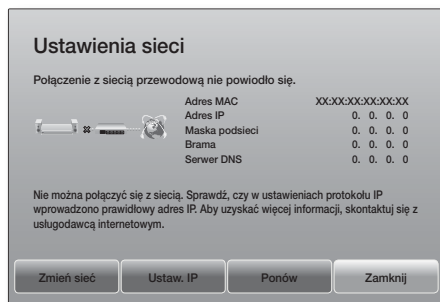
Ustawienia sieci

Połączenie z siecią przewodową nie powiodło się.

| | |
|---|---|
| Adres MAC | XX:XX:XX:XX:XX:XX |
| Adres IP | 0. 0. 0. 0 |
| Maska podsieci | 0. 0. 0. 0 |
| Brama | 0. 0. 0. 0 |
| Serwer DNS | 0. 0. 0. 0 |

Nie można połączyć się z siecią. Sprawdź, czy w ustawieniach protokołu IP wprowadzono prawidłowy adres IP. Aby uzyskać więcej informacji, skontaktuj się z usługodawcą internetowym.

Zmień sieć | Ustaw. IP | Ponów | Zamknij